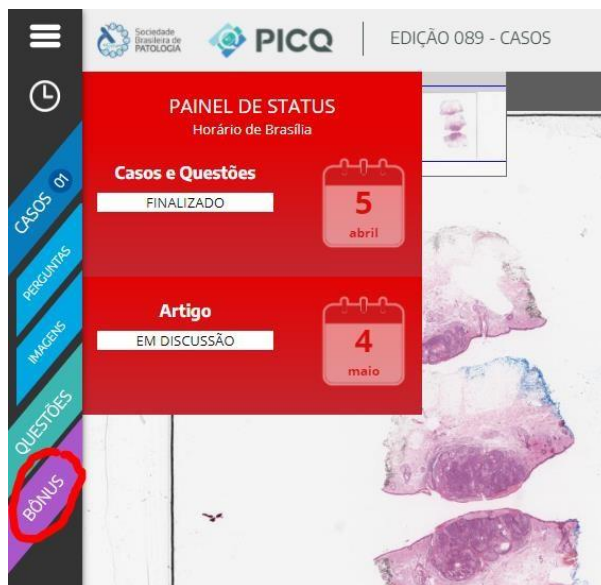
Sociedade Brasileira de PATOLOGIA

PICQ

EDIÇÃO 089 - CASOS

PAINEL DE STATUS
Horário de Brasília

Casos e Questões
FINALIZADO

5
abril

Artigo
EM DISCUSSÃO

4
maio

CASOS 01
PERGUNTAS
IMAGENS
QUESTÕES
BÔNUS